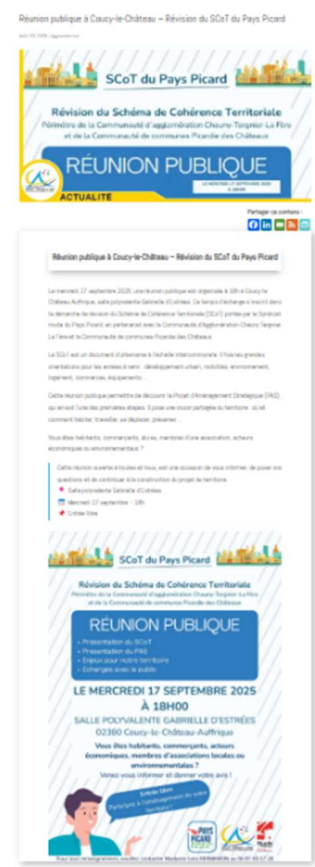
Réunion publique à Coucy-le-Château – Révision du SCoT du Pays Picard

SCoT du Pays Picard

Révision du Schéma de Cohérence Territoriale
Périmètre de la Communauté d'agglomération Chauny-Tergnier-La Fère et de la Communauté de communes Picardie des Châteaux

RÉUNION PUBLIQUE

ACTUALITÉ

Partager ce contenu :

Réunion publique à Coucy-le-Château – Révision du SCoT du Pays Picard

Le mercredi 17 septembre 2025, une réunion publique est organisée à 18h à Coucy-le-Château-Auffrique, salle polyvalente Gabrielle d'Estrées. Ce temps d'échange s'inscrit dans la démarche de révision du Schéma de Cohérence Territoriale (SCoT) portée par le Syndicat mixte du Pays Picard, en partenariat avec la Communauté d'Agglomération Chauny-Tergnier-La Fère et la Communauté de communes Picardie des Châteaux.

Le SCoT est un document d'urbanisme à l'échelle intercommunale. Il fixe les grandes orientations pour les années à venir : développement urbain, mobilités, environnement, logement, commerces, équipements…

Cette réunion publique permettra de découvrir le Projet d'Aménagement Stratégique (PAS), qui est l'une des premières étapes. Il pose une vision partagée du territoire : où et comment habiter, travailler, se déplacer, préserver…

Vous êtes habitants, commerçants, élus, membres d'une association, acteurs économiques ou environnementaux ?

Cette réunion est ouverte à toutes et à tous, est une occasion de vous informer, de poser vos questions et de contribuer à la construction du projet de territoire.

Salle polyvalente Gabrielle d'Estrées
Mercredi 17 septembre – 18h
Entrée libre

SCoT du Pays Picard

Révision du Schéma de Cohérence Territoriale
Périmètre de la Communauté d'agglomération Chauny-Tergnier-La Fère et de la Communauté de communes Picardie des Châteaux

RÉUNION PUBLIQUE
• Présentation du SCoT
• Présentation du PAS
• Enjeux pour notre territoire
• Échanges avec le public

LE MERCREDI 17 SEPTEMBRE 2025 À 18H00
SALLE POLYVALENTE GABRIELLE D'ESTRÉES
02380 Coucy-le-Château-Auffrique

Vous êtes habitants, commerçants, acteurs économiques, membres d'associations locales ou environnementales ?
Venez vous informer et donner votre avis !

Entrée libre
Participez à l'aménagement de votre territoire !

PAYS PICARD

Pour tout renseignement, veuillez contacter Madame Lora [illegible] au 03 23 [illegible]